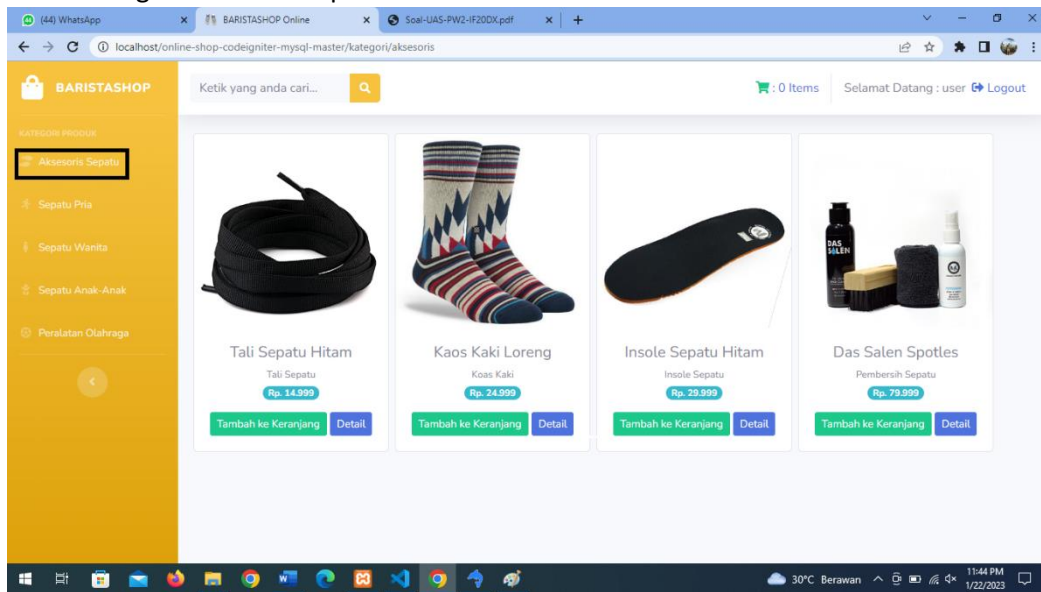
(44) WhatsApp
BARISTASHOP Online
Soal-UAS-PW2-IF20DX.pdf
localhost/online-shop-codeigniter-mysql-master/kategori/aksesoris

BARISTASHOP
Ketik yang anda cari...
: 0 Items
Selamat Datang : user Logout

KATEGORI PRODUK
Aksesoris Sepatu
Sepatu Pria
Sepatu Wanita
Sepatu Anak-Anak
Peralatan Olahraga

Tali Sepatu Hitam
Tali Sepatu
Rp. 14.999
Tambah ke Keranjang Detail

Kaos Kaki Loreng
Koas Kaki
Rp. 24.999
Tambah ke Keranjang Detail

Insole Sepatu Hitam
Insole Sepatu
Rp. 29.999
Tambah ke Keranjang Detail

DAS SALEN
Das Salen Spotles
Pembersih Sepatu
Rp. 79.999
Tambah ke Keranjang Detail

30°C Berawan
11:44 PM
1/22/2023